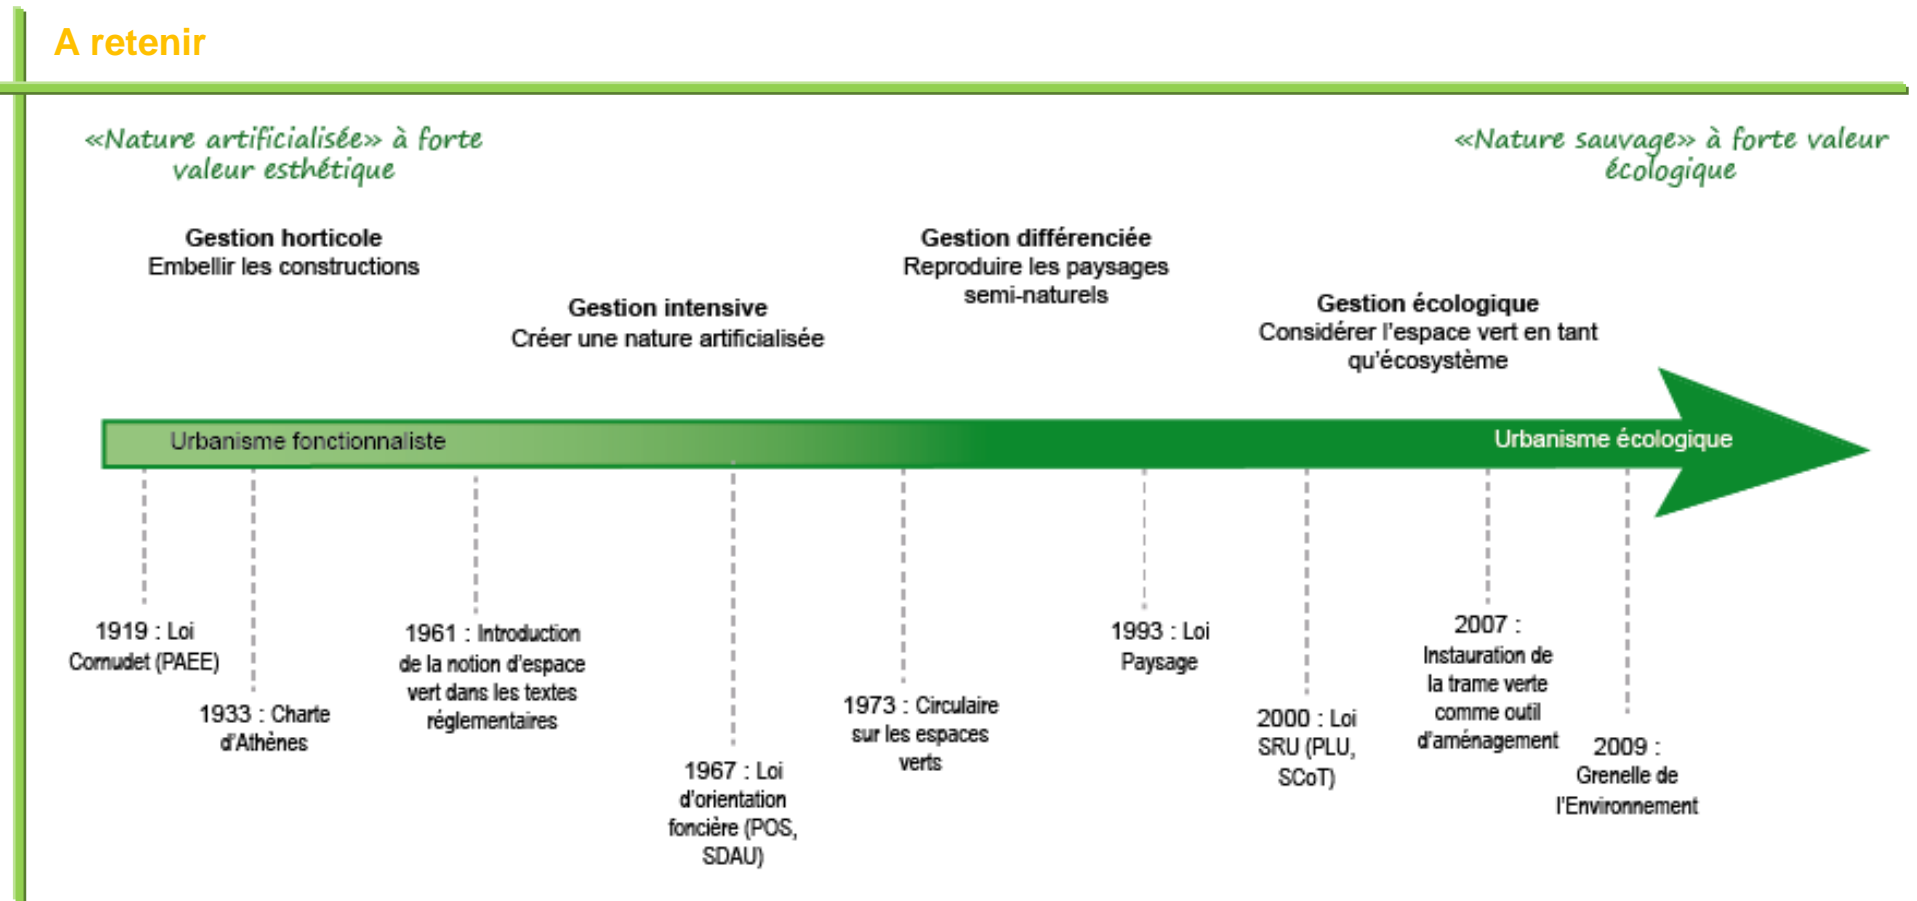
A retenir

«Nature artificialisée» à forte valeur esthétique

«Nature sauvage» à forte valeur écologique

Gestion horticole
Embellir les constructions

Gestion intensive
Créer une nature artificialisée

Gestion différenciée
Reproduire les paysages semi-naturels

Gestion écologique
Considérer l'espace vert en tant qu'écosystème

Urbanisme fonctionnaliste

Urbanisme écologique

1919 : Loi Cornudet (PAEE)

1933 : Charte d'Athènes

1961 : Introduction de la notion d'espace vert dans les textes réglementaires

1967 : Loi d'orientation foncière (POS, SDAU)

1973 : Circulaire sur les espaces verts

1993 : Loi Paysage

2000 : Loi SRU (PLU, SCoT)

2007 : Instauration de la trame verte comme outil d'aménagement

2009 : Grenelle de l'Environnement